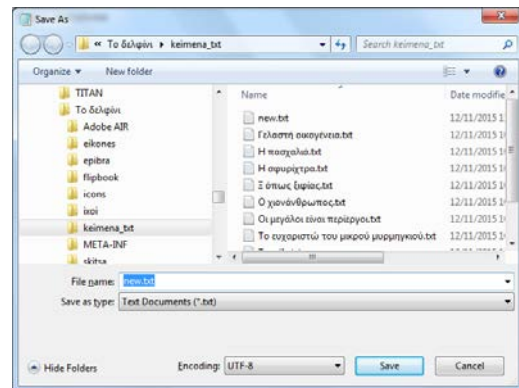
Save As

« Το δελφίνι ▸ keimena_txt

Search keimena_txt

Organize ▾ New folder

TITAN
Το δελφίνι
Adobe AIR
eikones
epibra
flipbook
icons
ixoi
keimena_txt
META-INF
skitsa

| Name | Date modifie |
|---|---|
| new.txt | 12/11/2015 1 |
| Γελαστή οικογένεια.txt | 12/11/2015 1 |
| Η πασχαλιά.txt | 12/11/2015 1 |
| Η σφυρίχτρα.txt | 12/11/2015 1 |
| Ξ όπως ξιφίας.txt | 12/11/2015 1 |
| Ο χιονάνθρωπος.txt | 12/11/2015 1 |
| Οι μεγάλοι είναι περίεργοι.txt | 12/11/2015 1 |
| Το ευχαριστώ του μικρού μυρμηγκιού.txt | 12/11/2015 1 |

File name: new.txt
Save as type: Text Documents (*.txt)

Hide Folders
Encoding: UTF-8
Save
Cancel